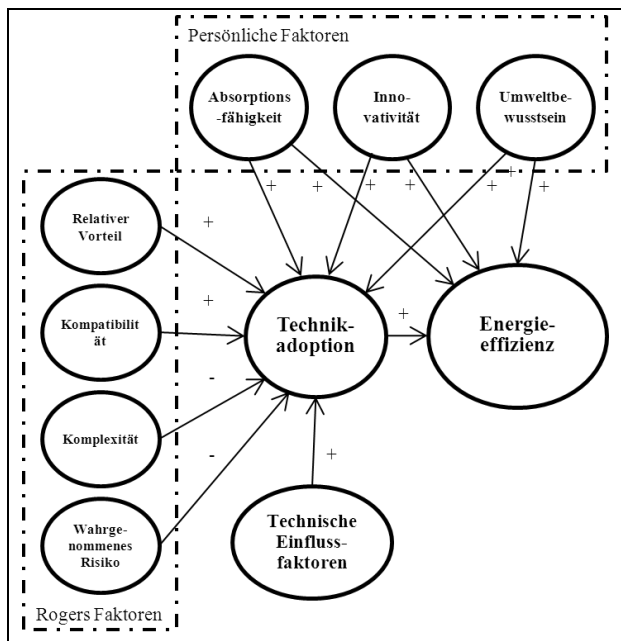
Persönliche Faktoren

Absorptions -fähigkeit

Inno-vativität

Umweltbe-wusstsein

+ + + + + +

Relativer Vorteil

+

Kompatibilit ät

+

Technik-adoption

+

Energie-effizienz

-

Komplexität

-

Wahrge-nommenes Risiko

+

Technische Einfluss-faktoren

Rogers Faktoren